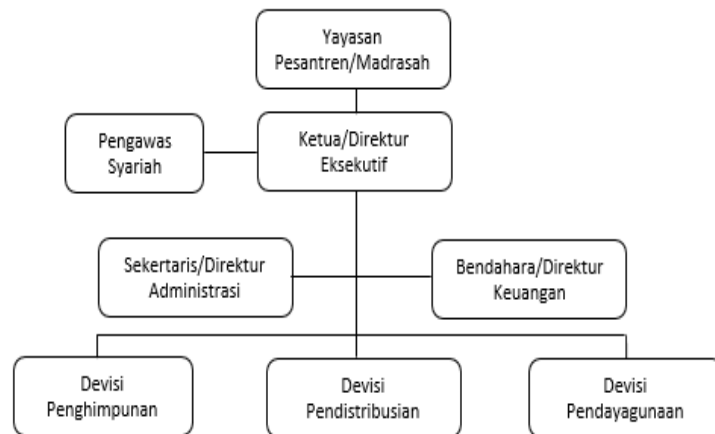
Yayasan Pesantren/Madrasah

Pengawas Syariah

Ketua/Direktur Eksekutif

Sekertaris/Direktur Administrasi

Bendahara/Direktur Keuangan

Devisi Penghimpunan

Devisi Pendistribusian

Devisi Pendayagunaan